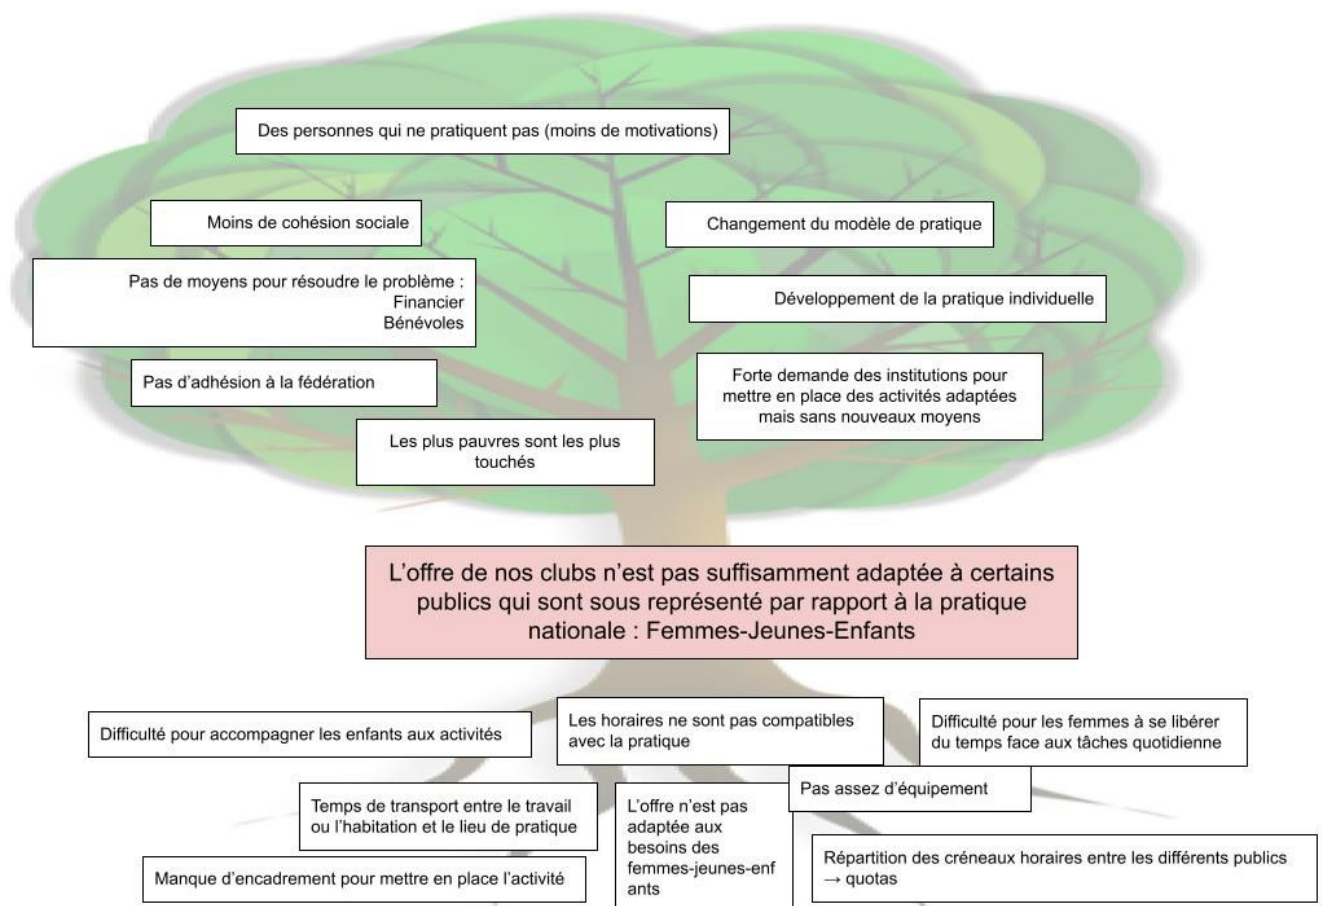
Des personnes qui ne pratiquent pas (moins de motivations)

Moins de cohésion sociale

Changement du modèle de pratique

Pas de moyens pour résoudre le problème :
Financier
Bénévoles

Développement de la pratique individuelle

Pas d'adhésion à la fédération

Forte demande des institutions pour mettre en place des activités adaptées mais sans nouveaux moyens

Les plus pauvres sont les plus touchés

L'offre de nos clubs n'est pas suffisamment adaptée à certains publics qui sont sous représenté par rapport à la pratique nationale : Femmes-Jeunes-Enfants

Difficulté pour accompagner les enfants aux activités

Les horaires ne sont pas compatibles avec la pratique

Difficulté pour les femmes à se libérer du temps face aux tâches quotidienne

Pas assez d'équipement

Temps de transport entre le travail ou l'habitation et le lieu de pratique

L'offre n'est pas adaptée aux besoins des femmes-jeunes-enfants

Répartition des créneaux horaires entre les différents publics → quotas

Manque d'encadrement pour mettre en place l'activité